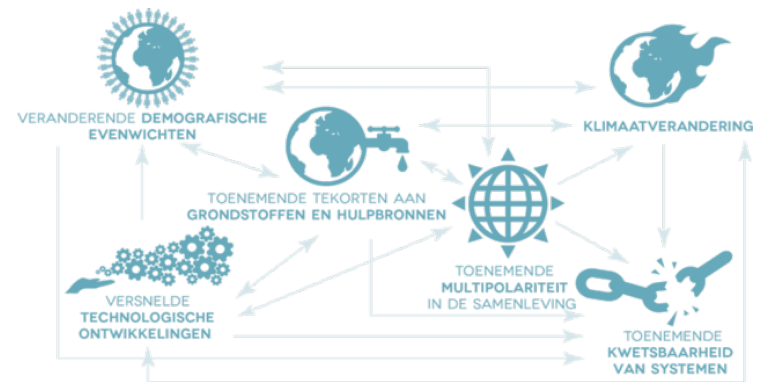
VERANDERENDE DEMOGRAFISCHE EVENWICHTEN

KLIMAATVERANDERING

TOENEMENDE TEKORTEN AAN GRONDSTOFFEN EN HULPBRONNEN

TOENEMENDE MULTIPOLARITEIT IN DE SAMENLEVING

VERSNELDE TECHNOLOGISCHE ONTWIKKELINGEN

TOENEMENDE KWETSBAARHEID VAN SYSTEMEN